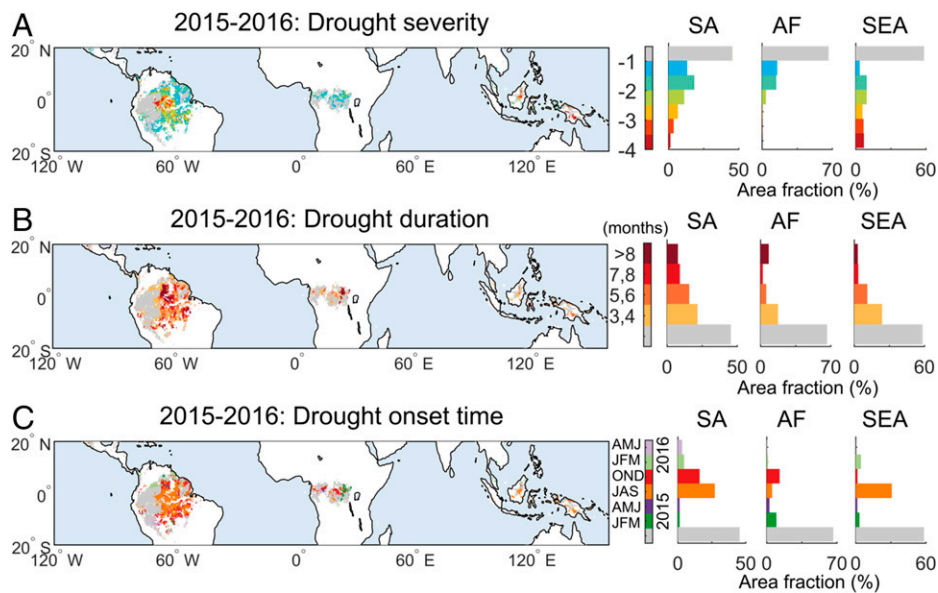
A
2015-2016: Drought severity

20° N
0°
20° S
120° W 60° W 0° 60° E 120° E

-1
-2
-3
-4

SA AF SEA
0 50 0 70 0 60
Area fraction (%)

B
2015-2016: Drought duration

20° N
0°
20° S
120° W 60° W 0° 60° E 120° E

(months)
>8
7,8
5,6
3,4

SA AF SEA
0 50 0 70 0 60
Area fraction (%)

C
2015-2016: Drought onset time

20° N
0°
20° S
120° W 60° W 0° 60° E 120° E

AMJ
JFM
OND
JAS
AMJ
JFM
2016
2015

SA AF SEA
0 50 0 70 0 60
Area fraction (%)